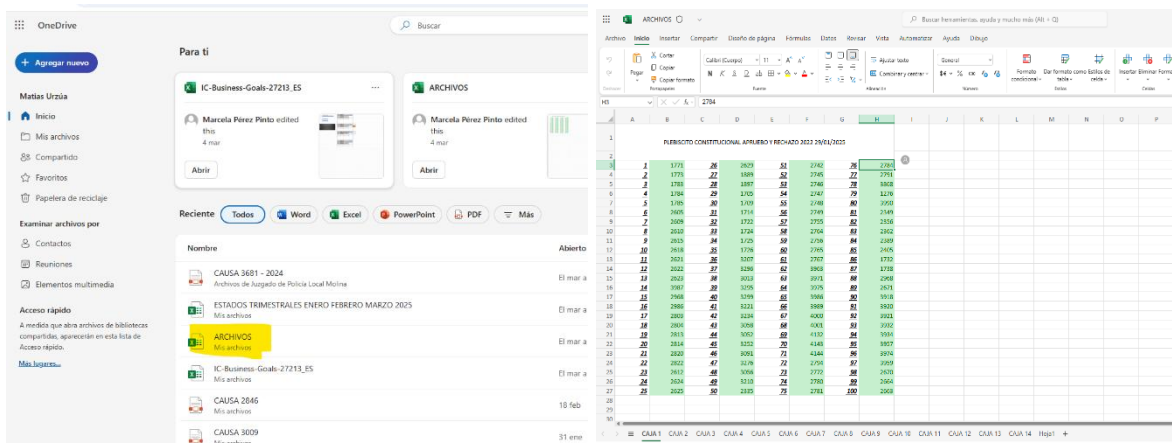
OneDrive

Buscar

+ Agregar nuevo

Matías Urzúa

Inicio
Mis archivos
Compartido
Favoritos
Papelera de reciclaje

Examinar archivos por

Contactos
Reuniones
Elementos multimedia

Acceso rápido

A medida que abra archivos de bibliotecas compartidas, aparecerán en esta lista de Acceso rápido.

Más lugares...

Para ti

IC-Business-Goals-27213_ES
Marcela Pérez Pinto edited this
4 mar
Abrir

ARCHIVOS
Marcela Pérez Pinto edited this
4 mar
Abrir

Reciente Todos Word Excel PowerPoint PDF Más

Nombre | Abierto

CAUSA 3681 - 2024
Archivos de Juzgado de Policía Local Molina
El mar a

ESTADOS TRIMESTRALES ENERO FEBRERO MARZO 2025
Mis archivos
El mar a

ARCHIVOS
Mis archivos
El mar a

IC-Business-Goals-27213_ES
Mis archivos
El mar a

CAUSA 2846
Mis archivos
18 feb

CAUSA 3009
31 ene

ARCHIVOS

Buscar herramientas, ayuda y mucho más (Alt + Q)

Archivo Inicio Insertar Compartir Diseño de página Fórmulas Datos Revisar Vista Automatizar Ayuda Dibujo

Cortar
Copiar
Copiar formato
Pegar
Portapapeles
Calibri (Cuerpo) 11
Fuente
Ajustar texto
Combinar y centrar
Alineación
General
Número
Formato condicional
Dar formato como tabla
Estilos de celda
Estilos
Insertar Eliminar Forma
Celdas

H3 2784

PLEBISCITO CONSTITUCIONAL APRUEBO Y RECHAZO 2022 29/01/2025

| | B | C | D | E | F | G | H |
|---|---|---|---|---|---|---|---|
| 1 | 1771 | 26 | 2629 | 51 | 2742 | 76 | 2784 |
| 2 | 1775 | 27 | 1889 | 52 | 2745 | 77 | 2791 |
| 3 | 1783 | 28 | 1897 | 53 | 2746 | 78 | 1808 |
| 4 | 1784 | 29 | 1705 | 54 | 2747 | 79 | 1276 |
| 5 | 1785 | 30 | 1709 | 55 | 2748 | 80 | 2350 |
| 6 | 2605 | 31 | 1716 | 56 | 2749 | 81 | 2349 |
| 7 | 2609 | 32 | 1722 | 57 | 2755 | 82 | 2356 |
| 8 | 2610 | 33 | 1724 | 58 | 2764 | 83 | 2362 |
| 9 | 2615 | 34 | 1725 | 59 | 2759 | 84 | 2389 |
| 10 | 2618 | 35 | 1726 | 60 | 2765 | 85 | 2405 |
| 11 | 2621 | 36 | 3207 | 61 | 2767 | 86 | 1732 |
| 12 | 2622 | 37 | 3298 | 62 | 3963 | 87 | 1738 |
| 13 | 2623 | 38 | 3013 | 63 | 3971 | 88 | 2698 |
| 14 | 3987 | 39 | 3295 | 64 | 3975 | 89 | 2671 |
| 15 | 2968 | 40 | 3299 | 65 | 3986 | 90 | 3918 |
| 16 | 2986 | 41 | 3221 | 66 | 3989 | 91 | 3920 |
| 17 | 2803 | 42 | 3234 | 67 | 4000 | 92 | 3921 |
| 18 | 2804 | 43 | 3058 | 68 | 4001 | 93 | 3332 |
| 19 | 2813 | 44 | 3053 | 69 | 4132 | 94 | 3934 |
| 20 | 2814 | 45 | 3252 | 70 | 4145 | 95 | 3957 |
| 21 | 2820 | 46 | 3091 | 71 | 4144 | 96 | 3974 |
| 22 | 2827 | 47 | 3276 | 72 | 2704 | 97 | 3959 |
| 23 | 2617 | 48 | 3056 | 73 | 2772 | 98 | 2620 |
| 24 | 2624 | 49 | 3218 | 74 | 2780 | 99 | 2664 |
| 25 | 2625 | 50 | 2335 | 75 | 2781 | 100 | 2668 |

CAJA 1 CAJA 2 CAJA 3 CAJA 4 CAJA 5 CAJA 6 CAJA 7 CAJA 8 CAJA 9 CAJA 10 CAJA 11 CAJA 12 CAJA 13 CAJA 14 Hoja1 +